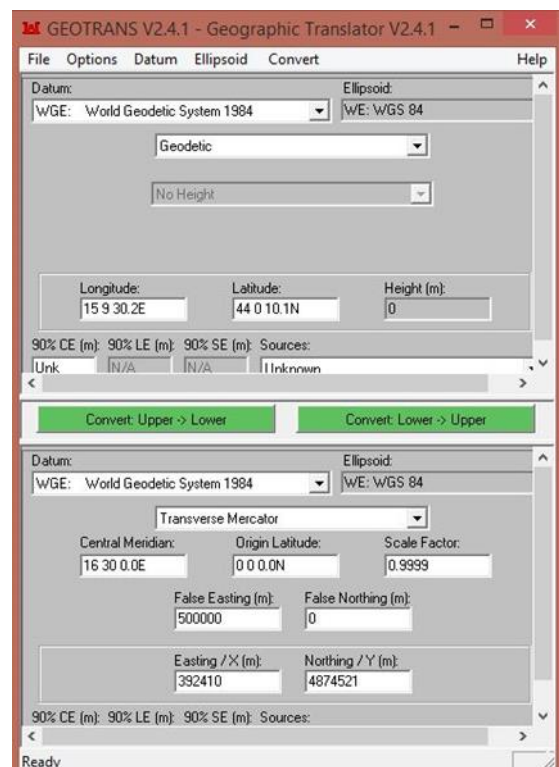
GEOTRANS V2.4.1 - Geographic Translator V2.4.1

File Options Datum Ellipsoid Convert Help

Datum:
WGE: World Geodetic System 1984

Ellipsoid:
WE: WGS 84

Geodetic

No Height

Longitude:
15 9 30.2E

Latitude:
44 0 10.1N

Height (m):
0

90% CE (m): 90% LE (m): 90% SE (m): Sources:
Unk N/A N/A Unknown

Convert: Upper -> Lower

Convert: Lower -> Upper

Datum:
WGE: World Geodetic System 1984

Ellipsoid:
WE: WGS 84

Transverse Mercator

Central Meridian:
16 30 0.0E

Origin Latitude:
0 0 0.0N

Scale Factor:
0.9999

False Easting (m):
500000

False Northing (m):
0

Easting / X (m):
392410

Northing / Y (m):
4874521

90% CE (m): 90% LE (m): 90% SE (m): Sources:

Ready